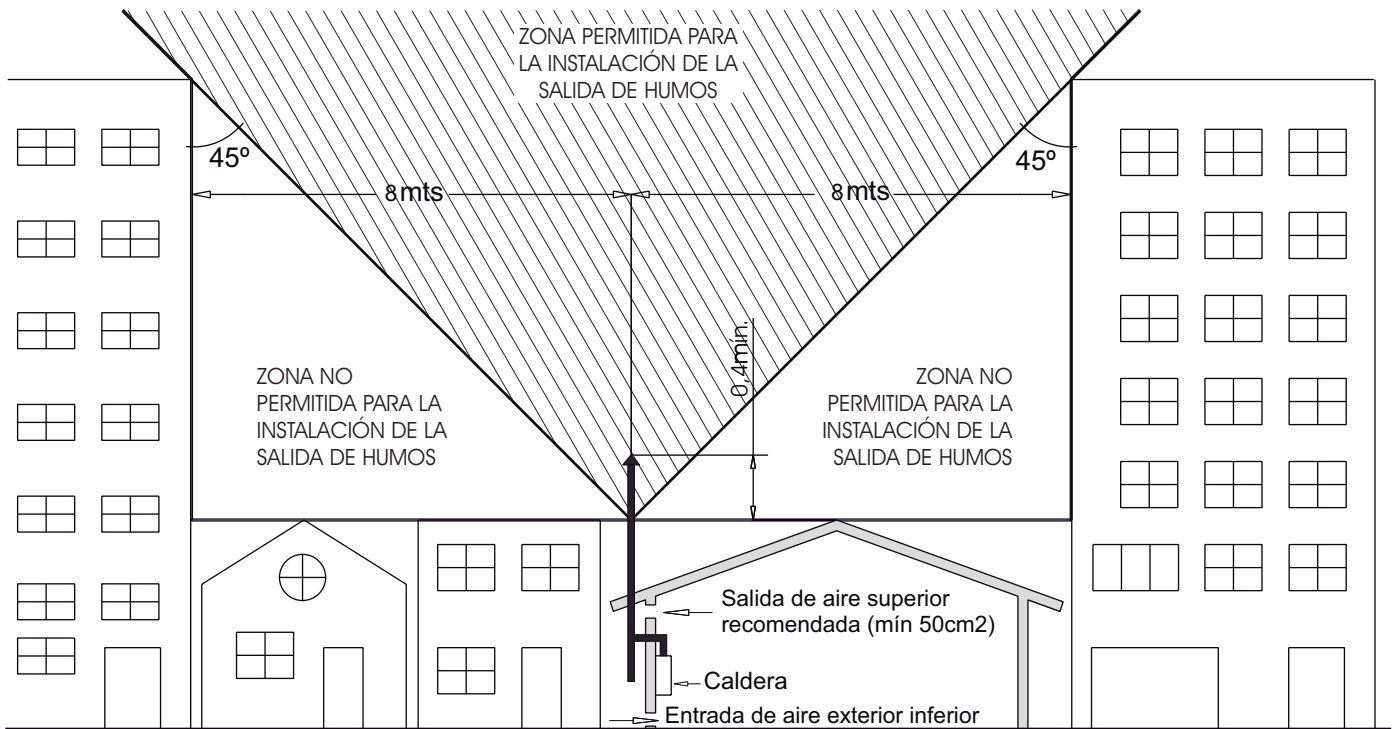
ZONA PERMITIDA PARA LA INSTALACIÓN DE LA SALIDA DE HUMOS

45º

45º

8mts

8mts

0,4min.

ZONA NO PERMITIDA PARA LA INSTALACIÓN DE LA SALIDA DE HUMOS

ZONA NO PERMITIDA PARA LA INSTALACIÓN DE LA SALIDA DE HUMOS

Salida de aire superior recomendada (mín 50cm2)

Caldera

Entrada de aire exterior inferior